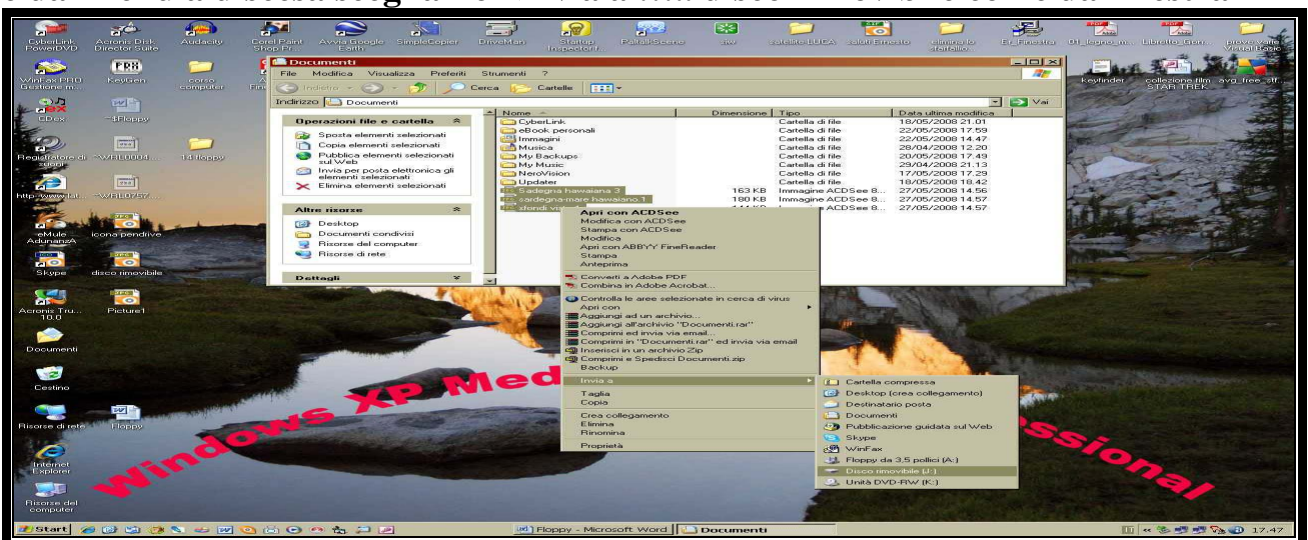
CyberLink PowerDVD
Acronis Disk Director Suite
Audacity
Corel Paint Shop Pr...
Avvia Google Earth
SimpleCopier
DriveMan
Startup Inspector f...
PallasScene
.aw
satellite LUCA
salari Ernesto
Ex_Finestra
Libretto_Gem...
prova.vale Visual Basic
WinFax PRO Gestione m...
KeyGen
corso computer
keyfinder
collezione film STAR TREK
avg_free_stf...
CDex
~$Floppy
Registratore di suoni
~WRL0004...
14 floppy
http_www.lat...
~WRL0757...
eMule AdunanzA
icona pendrive
Skype
disco rimovibile
Acronis Tru... 10.0
Picture1
Documenti
Cestino
Risorse di rete
Floppy
Internet Explorer
Risorse del computer

Documenti
File Modifica Visualizza Preferiti Strumenti ?
Indietro Cerca Cartelle
Indirizzo Documenti Vai

Operazioni file e cartella
Sposta elementi selezionati
Copia elementi selezionati
Pubblica elementi selezionati sul Web
Invia per posta elettronica gli elementi selezionati
Elimina elementi selezionati

Altre risorse
Desktop
Documenti condivisi
Risorse del computer
Risorse di rete

Dettagli

| Nome | Dimensione | Tipo | Data ultima modifica |
|---|---|---|---|
| CyberLink | | Cartella di file | 18/05/2008 21.01 |
| eBook personali | | Cartella di file | 22/05/2008 17.59 |
| Immagini | | Cartella di file | 22/05/2008 14.47 |
| Musica | | Cartella di file | 28/04/2008 12.20 |
| My Backups | | Cartella di file | 20/05/2008 17.49 |
| My Music | | Cartella di file | 29/04/2008 21.13 |
| NeroVision | | Cartella di file | 17/05/2008 17.29 |
| Updater | | Cartella di file | 18/05/2008 18.42 |
| Sadegna hawaiana 3 | 163 KB | Immagine ACDSee 8... | 27/05/2008 14.56 |
| sardegna-mare hawaiano.1 | 180 KB | Immagine ACDSee 8... | 27/05/2008 14.57 |
| sfondi vi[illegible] | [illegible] | Immagine ACDSee 8... | 27/05/2008 14.57 |

Apri con ACDSee
Apri con
Modifica con ACDSee
Stampa con ACDSee
Modifica
Apri con ABBYY FineReader
Stampa
Anteprima
Converti a Adobe PDF
Combina in Adobe Acrobat...
Controlla le aree selezionate in cerca di virus
Aggiungi ad un archivio...
Aggiungi all'archivio "Documenti.rar"
Comprimi ed invia via email...
Comprimi in "Documenti.rar" ed invia via email
Inserisci in un archivio Zip
Comprimi e Spedisci Documenti.zip
Backup
Invia a
Taglia
Copia
Crea collegamento
Elimina
Rinomina
Proprietà

Cartella compressa
Desktop (crea collegamento)
Destinatario posta
Documenti
Pubblicazione guidata sul Web
Skype
WinFax
Floppy da 3.5 pollici (A:)
Disco rimovibile (J:)
Unità DVD-RW (K:)

Windows XP Med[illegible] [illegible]ssional

Start
Floppy - Microsoft Word
Documenti
17.47